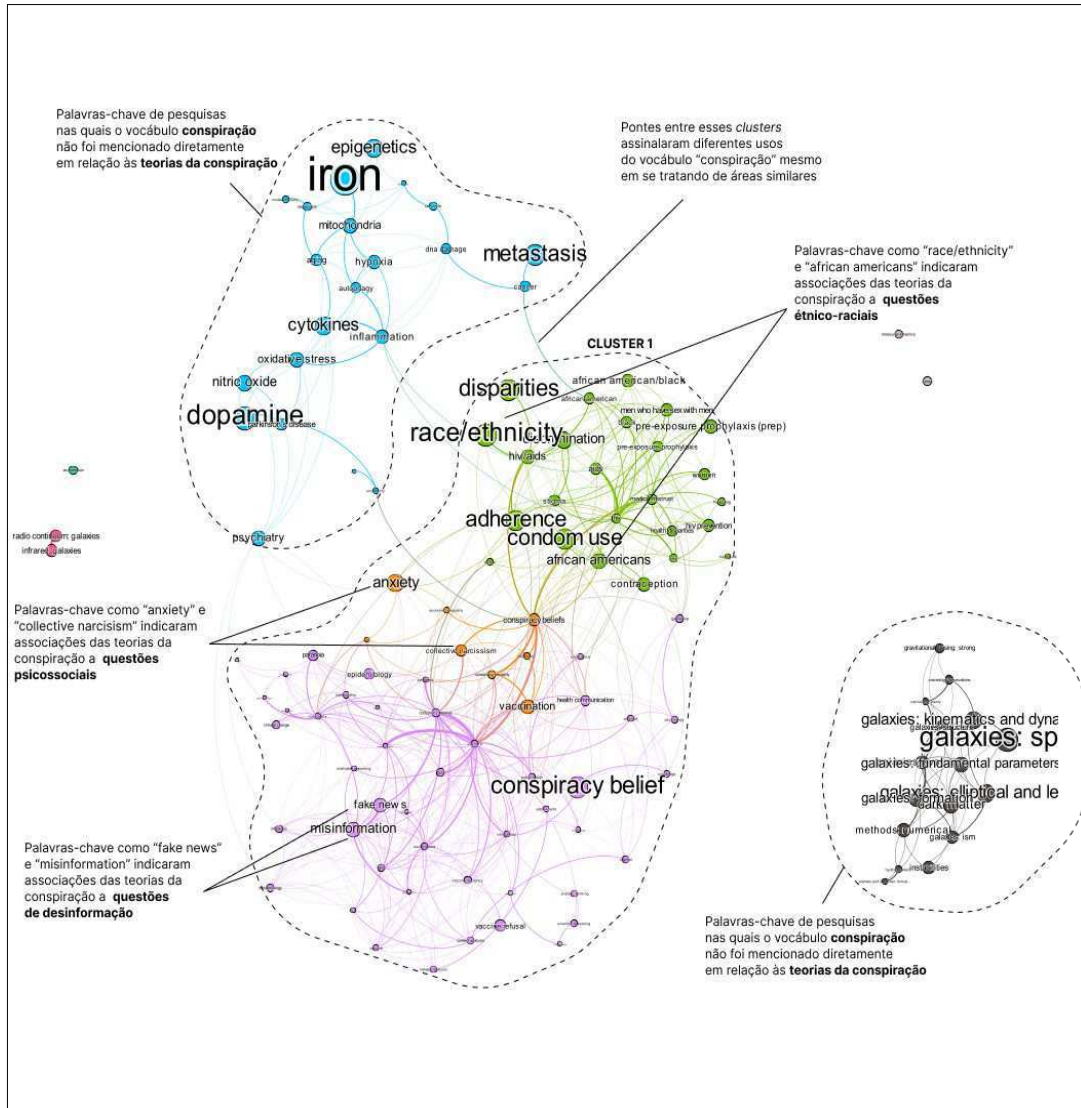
Palavras-chave de pesquisas nas quais o vocábulo **conspiração** não foi mencionado diretamente em relação às **teorias da conspiração**

Pontes entre esses *clusters* assinalaram diferentes usos do vocábulo "conspiração" mesmo em se tratando de áreas similares

Palavras-chave como "race/ethnicity" e "african americans" indicaram associações das teorias da conspiração a **questões étnico-raciais**

epigenetics
iron
mitochondria
aging
hypoxia
dna damage
metastasis
autophagy
cancer
cytokines
inflammation
oxidative stress
nitric oxide
dopamine
parkinson's disease
psychiatry

radio continuum: galaxies
infrared: galaxies

CLUSTER 1
disparities
african american/black
african american
men who have sex with men
race/ethnicity
discrimination
pre-exposure prophylaxis (prep)
pre-exposure prophylaxis
hiv/aids
women
adherence
condom use
hiv prevention
african americans
contraception

anxiety
conspiracy beliefs
collective narcissism
epidemiology
vaccination
health communication
conspiracy belief
fake news
misinformation
vaccine refusal

Palavras-chave como "anxiety" e "collective narcisism" indicaram associações das teorias da conspiração a **questões psicossociais**

Palavras-chave como "fake news" e "misinformation" indicaram associações das teorias da conspiração a **questões de desinformação**

gravitational lensing: strong
galaxies: kinematics and dyna
galaxies: sp
galaxies: fundamental parameters
galaxies: elliptical and le
galaxies: formation
dark matter
methods: numerical
galaxies: ism
instabilities

Palavras-chave de pesquisas nas quais o vocábulo **conspiração** não foi mencionado diretamente em relação às **teorias da conspiração**